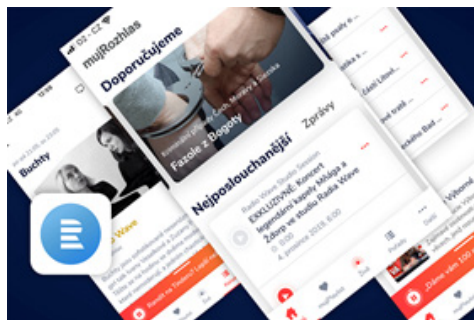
O2 - CZ
mujRozhlas
Doporučujeme
Fazole z Bogoty
Nejposlouchanější
Zprávy
Radio Wave Studio Session
EXKLUZIVNĚ: Koncert legendární kapely Mňága a Žďorp ve studiu Rádia Wave
4. prosince 2018, 6:00
Buchty
Wave
Podcasty
Další
Vítejte
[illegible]